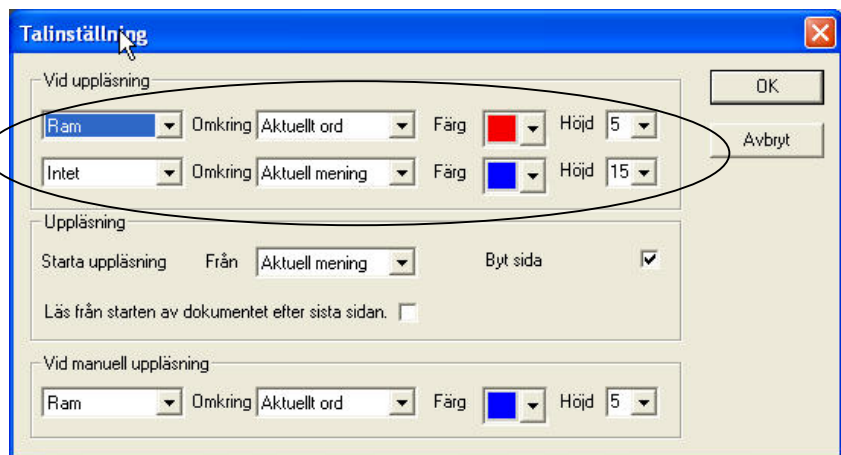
Talinställning

Vid uppläsning

Ram Omkring Aktuellt ord Färg Höjd 5

Intet Omkring Aktuell mening Färg Höjd 15

OK

Avbryt

Uppläsning

Starta uppläsning Från Aktuell mening Byt sida

Läs från starten av dokumentet efter sista sidan.

Vid manuell uppläsning

Ram Omkring Aktuellt ord Färg Höjd 5